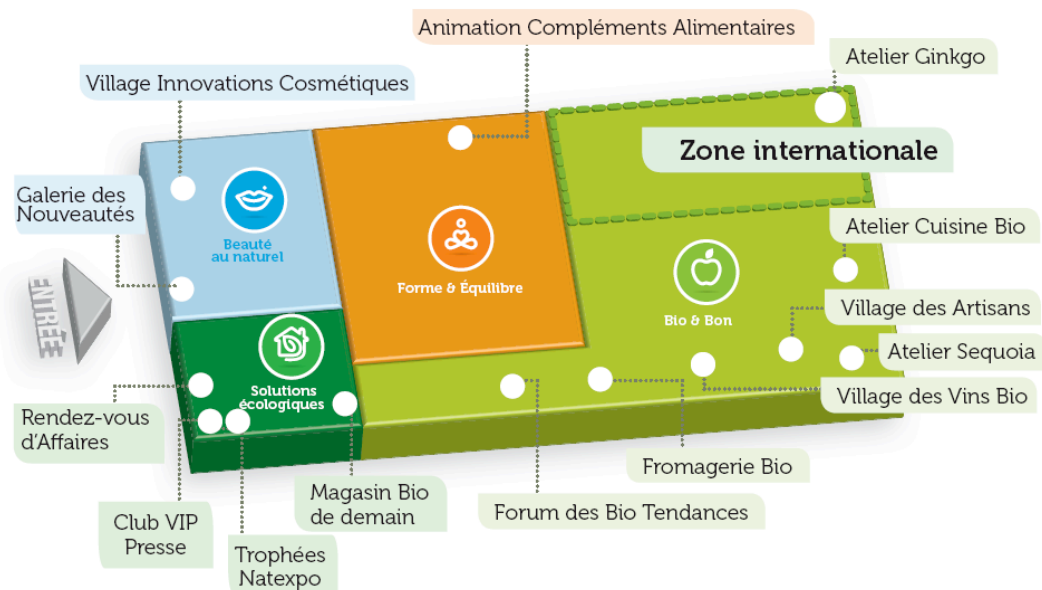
Animation Compléments Alimentaires

Atelier Ginkgo

Village Innovations Cosmétiques

Zone internationale

Galerie des Nouveautés

Beauté au naturel

Forme & Équilibre

Atelier Cuisine Bio

ENTRÉE

Bio & Bon

Village des Artisans

Atelier Sequoia

Solutions écologiques

Village des Vins Bio

Rendez-vous d'Affaires

Fromagerie Bio

Magasin Bio de demain

Forum des Bio Tendances

Club VIP Presse

Trophées Natexpo